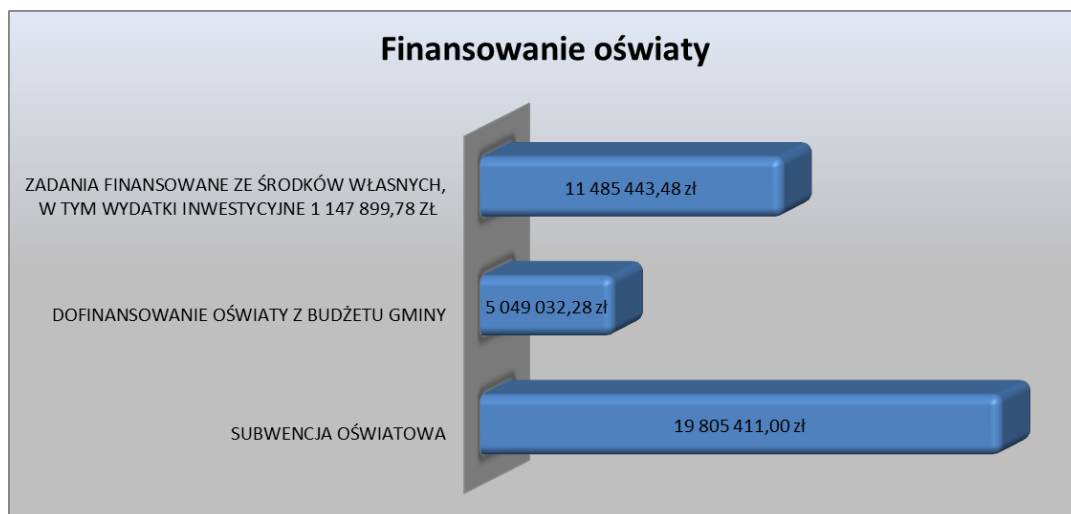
Finansowanie oświaty

ZADANIA FINANSOWANE ZE ŚRODKÓW WŁASNYCH, W TYM WYDATKI INWESTYCYJNE 1 147 899,78 ZŁ

11 485 443,48 zł

DOFINANSOWANIE OŚWIATY Z BUDŻETU GMINY

5 049 032,28 zł

SUBWENCJA OŚWIATOWA

19 805 411,00 zł